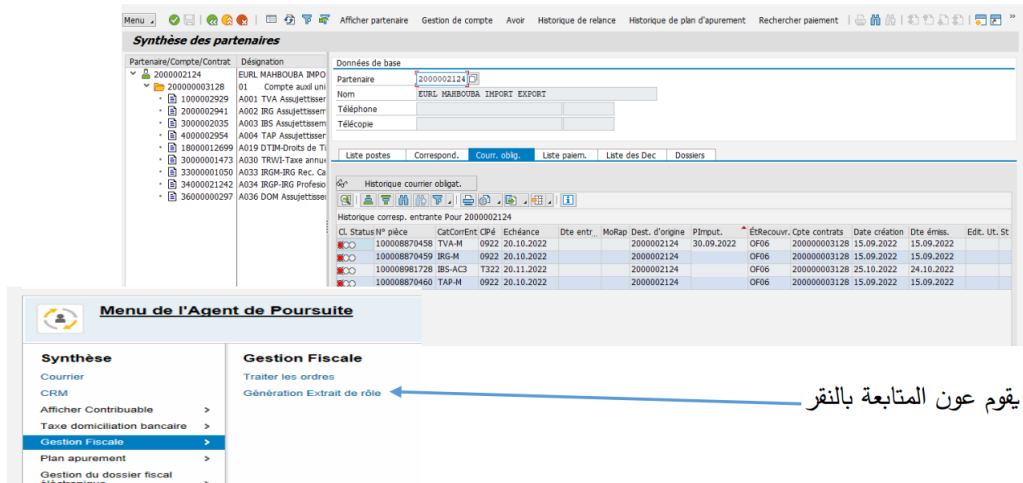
Menu Afficher partenaire Gestion de compte Avoir Historique de relance Historique de plan d'apurement Rechercher paiement

Synthèse des partenaires

| Partenaire/Compte/Contrat | Désignation |
|---|---|
| 2000002124 | EURL MAHBOUBA IMPO |
| 200000003128 | 01 Compte auxil uni |
| 1000002929 | A001 TVA Assujettiss |
| 2000002941 | A002 IRG Assujettisse |
| 3000002035 | A003 IBS Assujettisse |
| 4000002954 | A004 TAP Assujettisse |
| 18000012699 | A019 DTIM-Droits de Ti |
| 30000001473 | A030 TRWI-Taxe annu |
| 33000001050 | A033 IRGM-IRG Rec. Ca |
| 34000021242 | A034 IRGP-IRG Profesio |
| 36000000297 | A036 DOM Assujettisse |

Données de base
Partenaire 2000002124
Nom EURL MAHBOUBA IMPORT EXPORT
Téléphone
Télécopie

Liste postes Correspond. Courr. oblig. Liste paiem. Liste des Dec Dossiers

Historique courrier obligat.

Historique corresp. entrante Pour 2000002124

| Cl. Status | N° pièce | CatCorrEnt | ClPé | Echéance | Dte entr_ | MoRap | Dest. d'origine | PImput. | ÉtRecouvr. | Cpte contrats | Date création | Dte émiss. | Edit. Ut. St |
|---|---|---|---|---|---|---|---|---|---|---|---|---|---|
| | 100008870458 | TVA-M | 0922 | 20.10.2022 | | | 2000002124 | 30.09.2022 | OF06 | 200000003128 | 15.09.2022 | 15.09.2022 | |
| | 100008870459 | IRG-M | 0922 | 20.10.2022 | | | 2000002124 | | OF06 | 200000003128 | 15.09.2022 | 15.09.2022 | |
| | 100008981728 | IBS-AC3 | T322 | 20.11.2022 | | | 2000002124 | | OF06 | 200000003128 | 25.10.2022 | 24.10.2022 | |
| | 100008870460 | TAP-M | 0922 | 20.10.2022 | | | 2000002124 | | OF06 | 200000003128 | 15.09.2022 | 15.09.2022 | |

Menu de l'Agent de Poursuite

Synthèse
Courrier
CRM
Afficher Contribuable >
Taxe domiciliation bancaire >
Gestion Fiscale >
Plan apurement >
Gestion du dossier fiscal électronique >

Gestion Fiscale
Traiter les ordres
Génération Extrait de rôle

يقوم عون المتابعة بالنقر